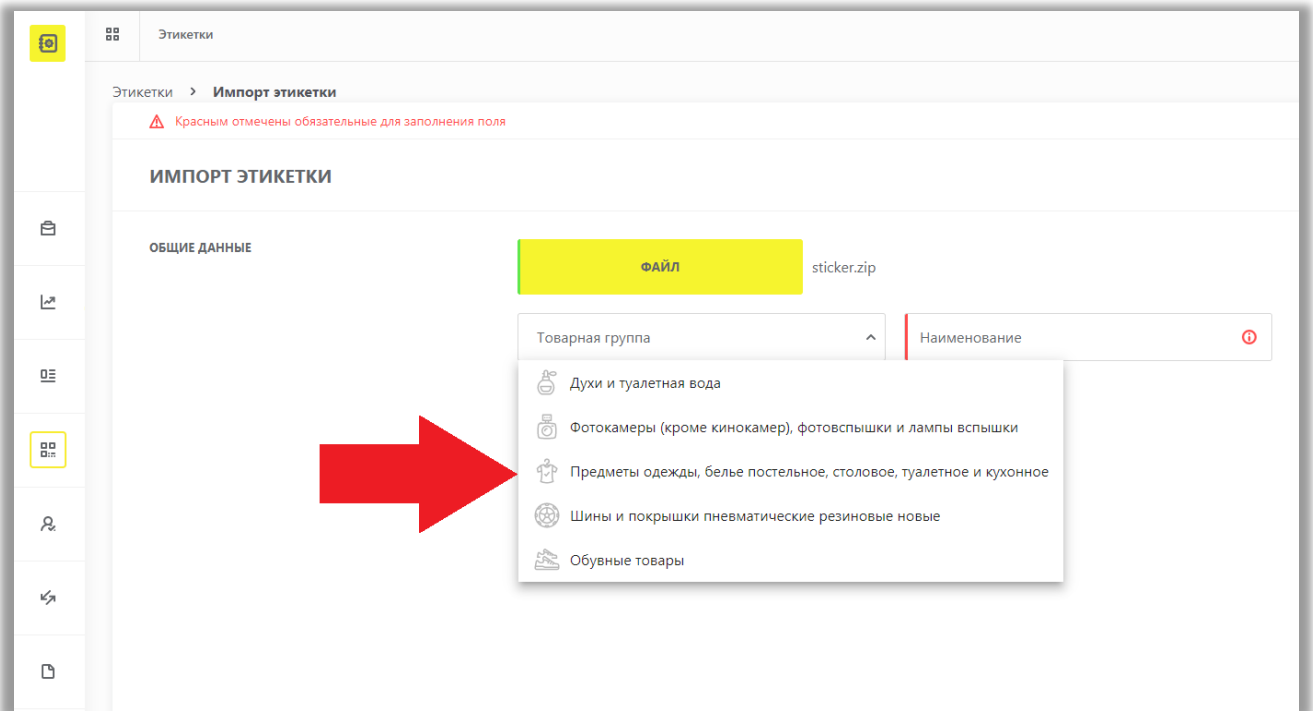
Этикетки

Этикетки > Импорт этикетки

Красным отмечены обязательные для заполнения поля

ИМПОРТ ЭТИКЕТКИ

ОБЩИЕ ДАННЫЕ

ФАЙЛ

sticker.zip

Товарная группа

Наименование

Духи и туалетная вода

Фотокамеры (кроме кинокамер), фотовспышки и лампы вспышки

Предметы одежды, белье постельное, столовое, туалетное и кухонное

Шины и покрышки пневматические резиновые новые

Обувные товары